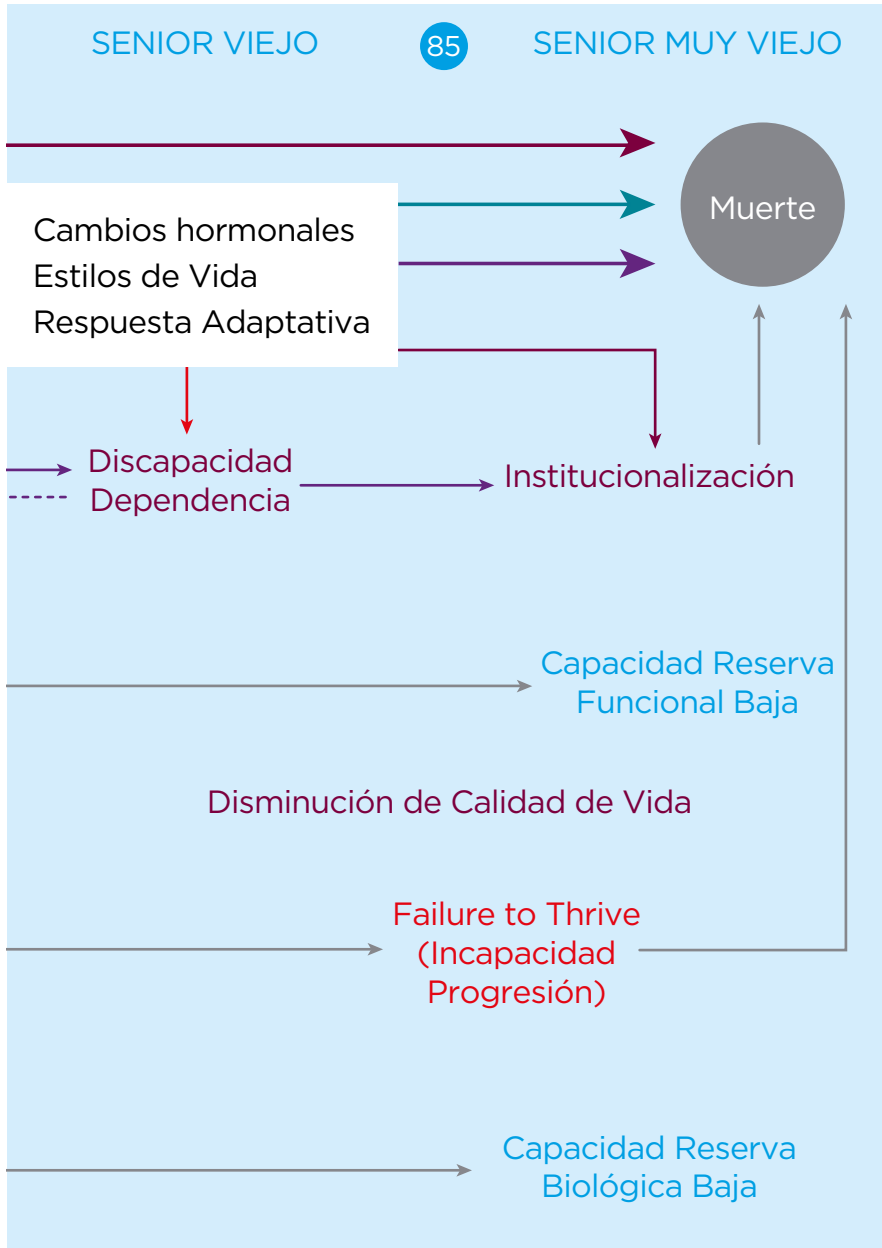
SENIOR VIEJO

85

SENIOR MUY VIEJO

Muerte

Cambios hormonales
Estilos de Vida
Respuesta Adaptativa

Discapacidad
Dependencia

Institucionalización

Capacidad Reserva
Funcional Baja

Disminución de Calidad de Vida

Failure to Thrive
(Incapacidad
Progresión)

Capacidad Reserva
Biológica Baja